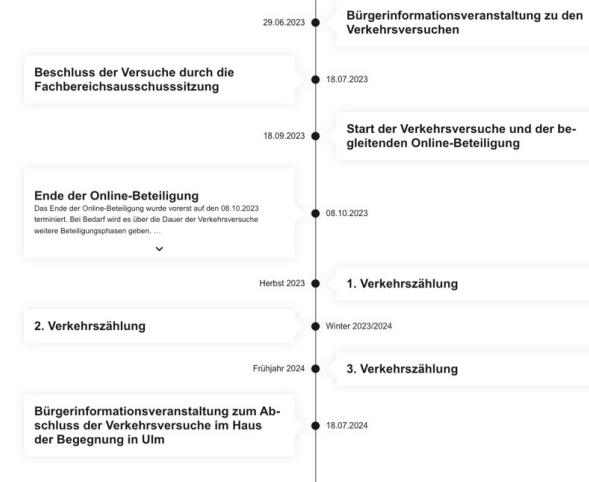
29.06.2023

Bürgerinformationsveranstaltung zu den Verkehrsversuchen

Beschluss der Versuche durch die Fachbereichsausschusssitzung

18.07.2023

18.09.2023

Start der Verkehrsversuche und der begleitenden Online-Beteiligung

Ende der Online-Beteiligung

Das Ende der Online-Beteiligung wurde vorerst auf den 08.10.2023 terminiert. Bei Bedarf wird es über die Dauer der Verkehrsversuche weitere Beteiligungsphasen geben. ...

08.10.2023

Herbst 2023

1. Verkehrszählung

2. Verkehrszählung

Winter 2023/2024

Frühjahr 2024

3. Verkehrszählung

Bürgerinformationsveranstaltung zum Abschluss der Verkehrsversuche im Haus der Begegnung in Ulm

18.07.2024